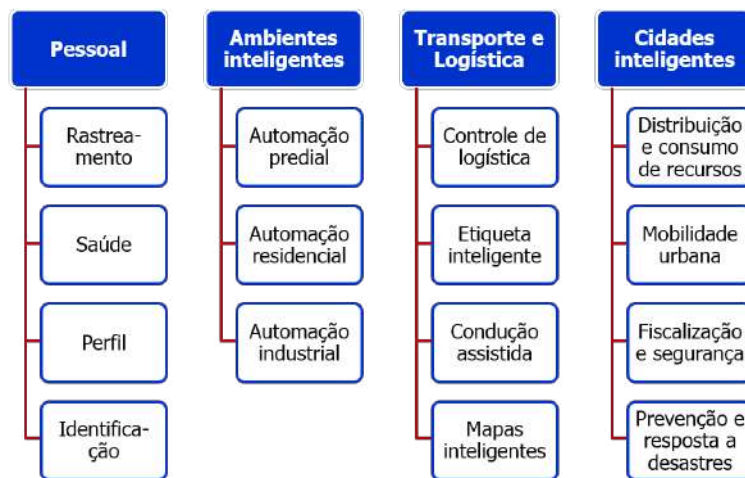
Pessoal

Rastreamento

Saúde

Perfil

Identificação

Ambientes inteligentes

Automação predial

Automação residencial

Automação industrial

Transporte e Logística

Controle de logística

Etiqueta inteligente

Condução assistida

Mapas inteligentes

Cidades inteligentes

Distribuição e consumo de recursos

Mobilidade urbana

Fiscalização e segurança

Prevenção e resposta a desastres